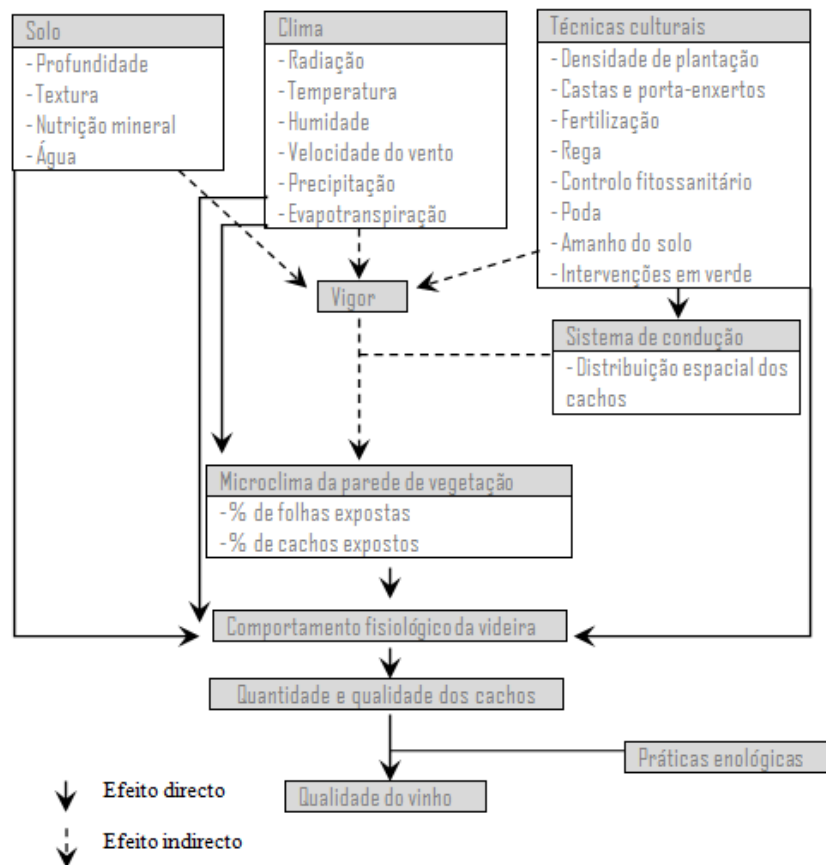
Solo
- Profundidade
- Textura
- Nutrição mineral
- Água

Clima
- Radiação
- Temperatura
- Humidade
- Velocidade do vento
- Precipitação
- Evapotranspiração

Técnicas culturais
- Densidade de plantação
- Castas e porta-enxertos
- Fertilização
- Rega
- Controlo fitossanitário
- Poda
- Amanho do solo
- Intervenções em verde

Vigor

Sistema de condução
- Distribuição espacial dos cachos

Microclima da parede de vegetação
-% de folhas expostas
-% de cachos expostos

Comportamento fisiológico da videira

Quantidade e qualidade dos cachos

Práticas enológicas

Qualidade do vinho

Efeito directo

Efeito indirecto